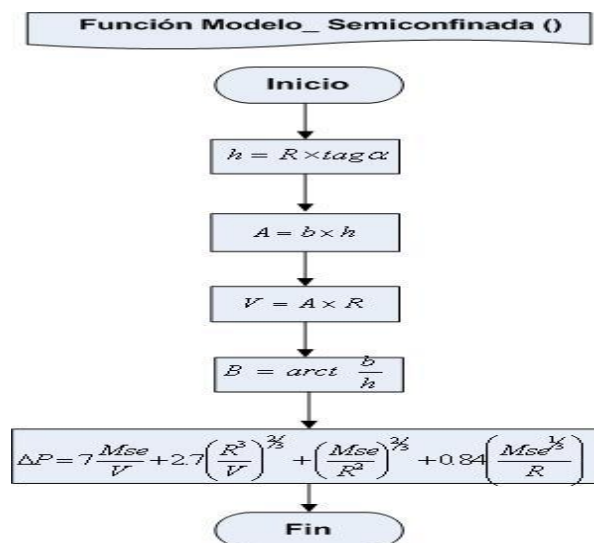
Función Modelo_ Semiconfinada ()

Inicio

$h = R \times tag\,\alpha$

$A = b \times h$

$V = A \times R$

$B = arct \;\; \frac{b}{h}$

$\Delta P = 7\frac{Mse}{V} + 2.7\left(\frac{R^3}{V}\right)^{2/3} + \left(\frac{Mse}{R^2}\right)^{2/3} + 0.84\left(\frac{Mse^{1/3}}{R}\right)$

Fin